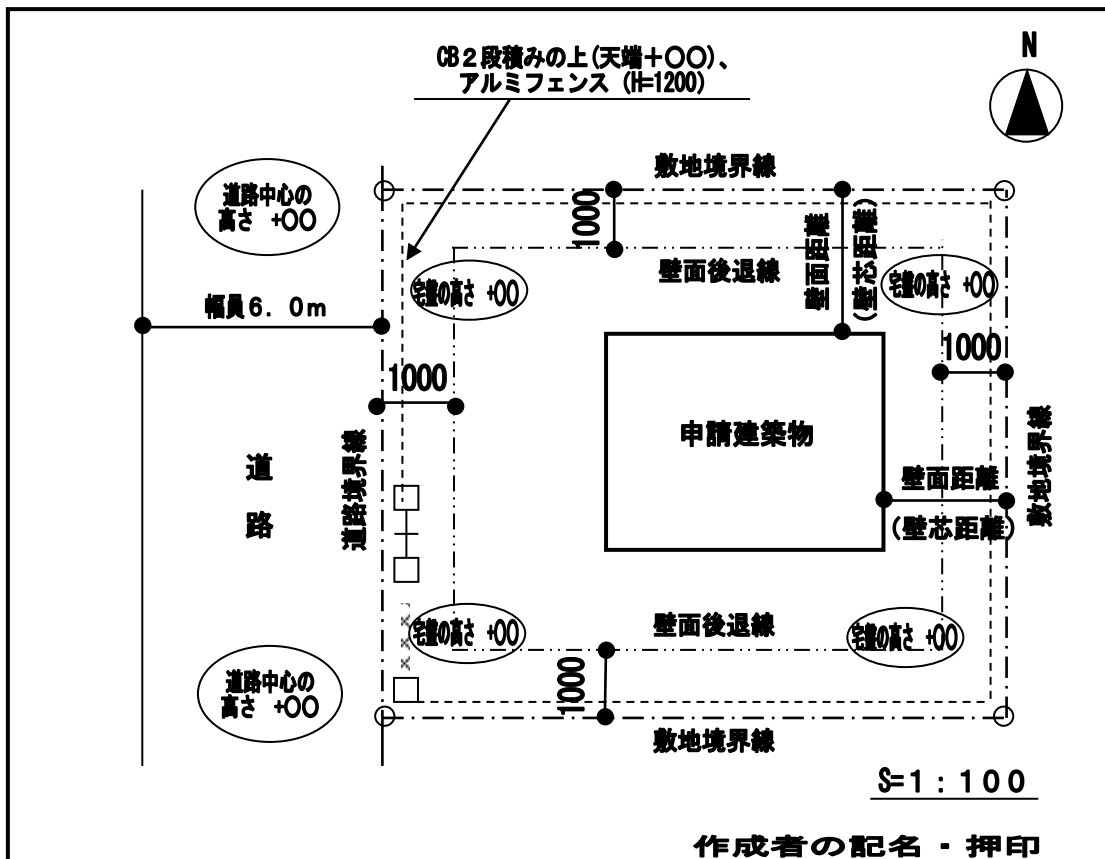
CB2段積みの上(天端+○○)、
アルミフェンス (H=1200)

N

敷地境界線

道路中心の
高さ +○○

1000

壁面距離

(壁芯距離)

壁面後退線

宅盤の高さ +○○

宅盤の高さ +○○

幅員6.0m

1000

1000

敷地境界線

道路境界線

道

路

申請建築物

壁面距離

(壁芯距離)

宅盤の高さ +○○

壁面後退線

宅盤の高さ +○○

道路中心の
高さ +○○

1000

敷地境界線

S=1:100

作成者の記名・押印